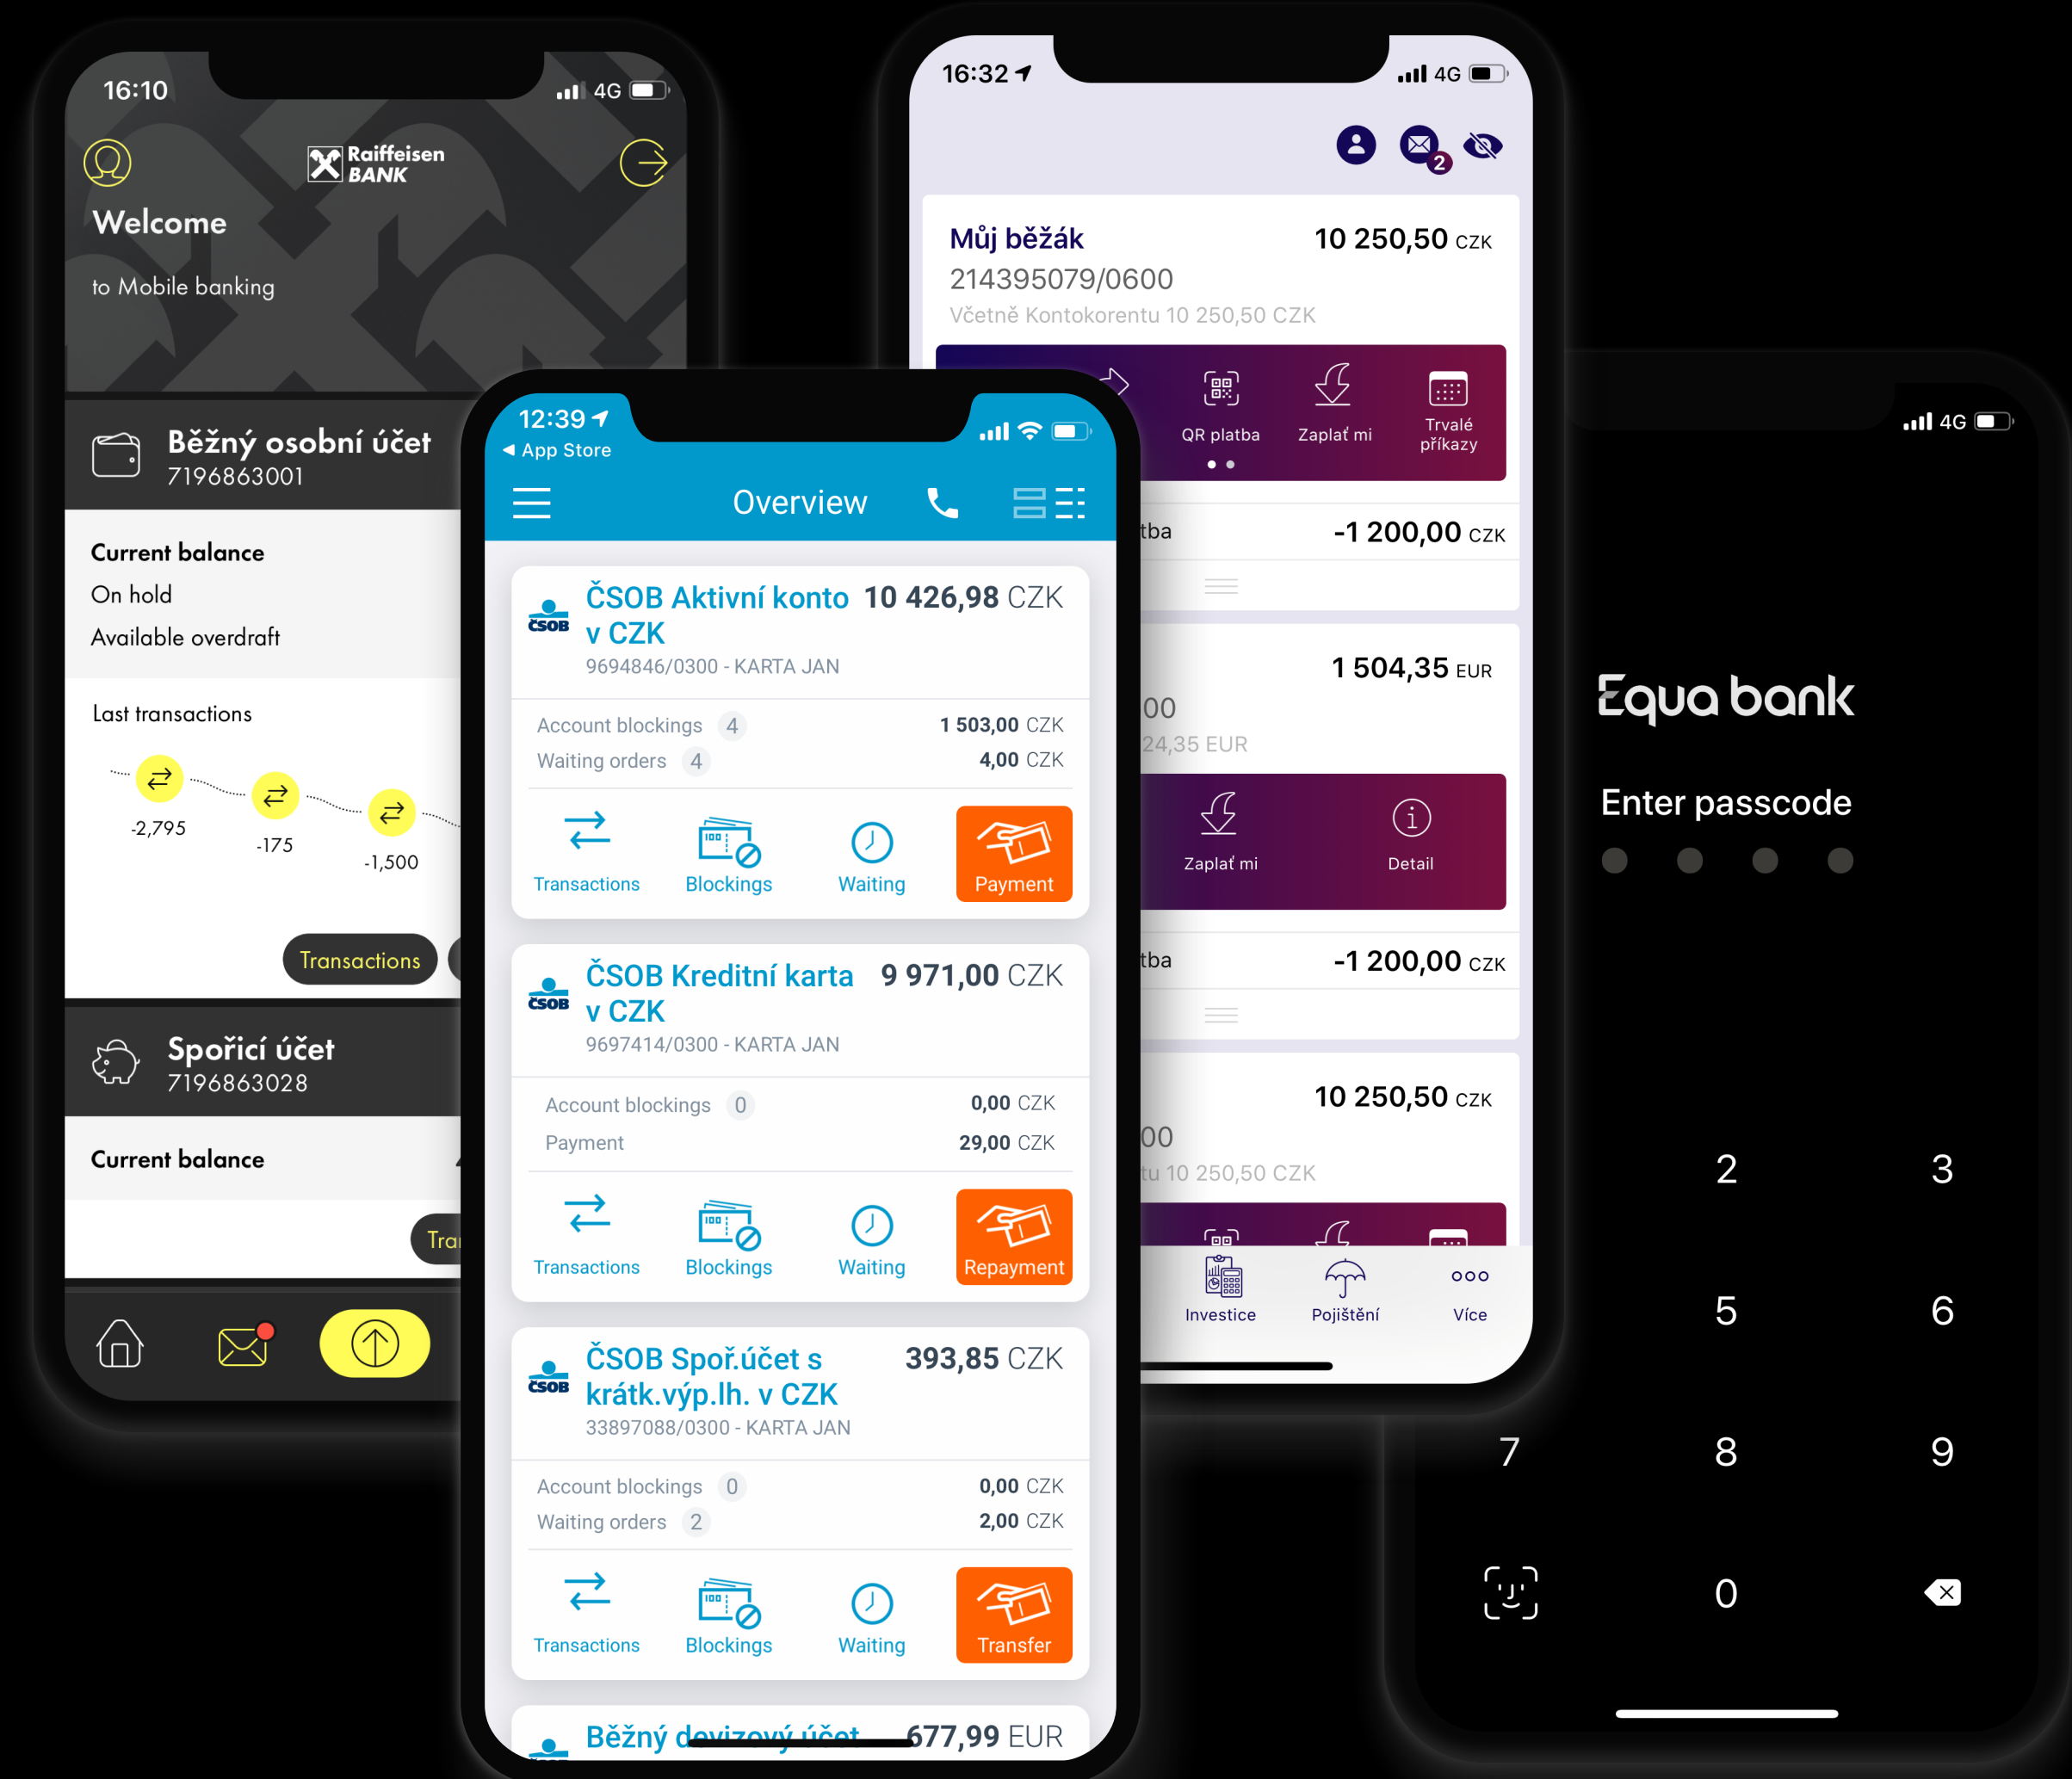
16:10
4G
Raiffeisen BANK
Welcome
to Mobile banking
Běžný osobní účet
7196863001
Current balance
On hold
Available overdraft
Last transactions
-2,795
-175
-1,500
Transactions
Spořicí účet
7196863028
Current balance
Tra

16:32
4G
2
Můj běžák
10 250,50 CZK
214395079/0600
Včetně Kontokorentu 10 250,50 CZK
QR platba
Zaplať mi
Trvalé příkazy
tba
-1 200,00 CZK
1 504,35 EUR
00
24,35 EUR
Zaplať mi
Detail
tba
-1 200,00 CZK
10 250,50 CZK
00
tu 10 250,50 CZK
Investice
Pojištění
Více

12:39
App Store
Overview
ČSOB Aktivní konto v CZK
10 426,98 CZK
9694846/0300 - KARTA JAN
Account blockings 4
1 503,00 CZK
Waiting orders 4
4,00 CZK
Transactions
Blockings
Waiting
Payment
ČSOB Kreditní karta v CZK
9 971,00 CZK
9697414/0300 - KARTA JAN
Account blockings 0
0,00 CZK
Payment
29,00 CZK
Transactions
Blockings
Waiting
Repayment
ČSOB Spoř.účet s krátk.výp.lh. v CZK
393,85 CZK
33897088/0300 - KARTA JAN
Account blockings 0
0,00 CZK
Waiting orders 2
2,00 CZK
Transactions
Blockings
Waiting
Transfer
Běžný devizový účet
677,99 EUR

4G
Equa bank
Enter passcode
2
3
5
6
7
8
9
0